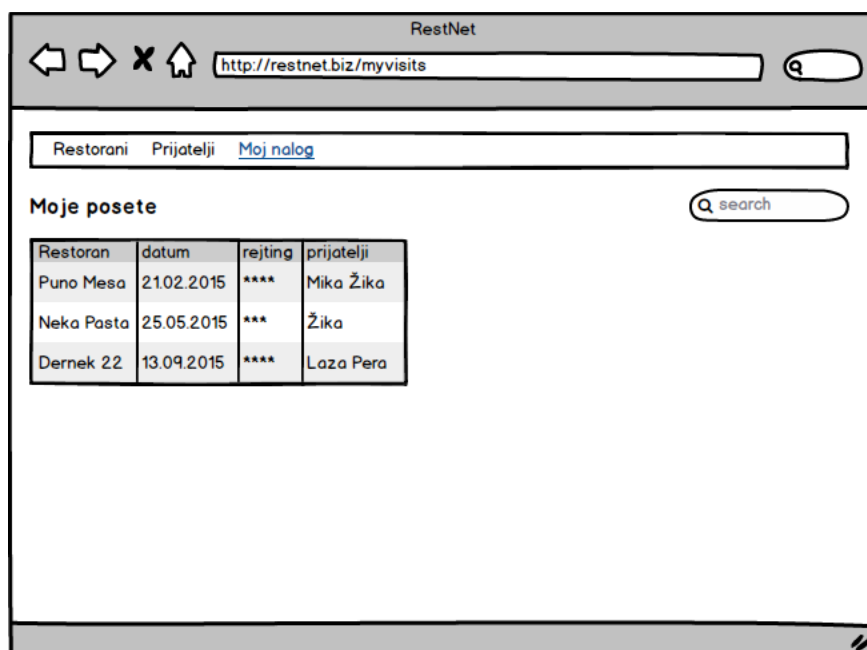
RestNet

http://restnet.biz/myvisits

Restorani Prijatelji Moj nalog

Moje posete

search

| Restoran | datum | rejting | prijatelji |
|---|---|---|---|
| Puno Mesa | 21.02.2015 | **** | Mika Žika |
| Neka Pasta | 25.05.2015 | *** | Žika |
| Dernek 22 | 13.09.2015 | **** | Laza Pera |